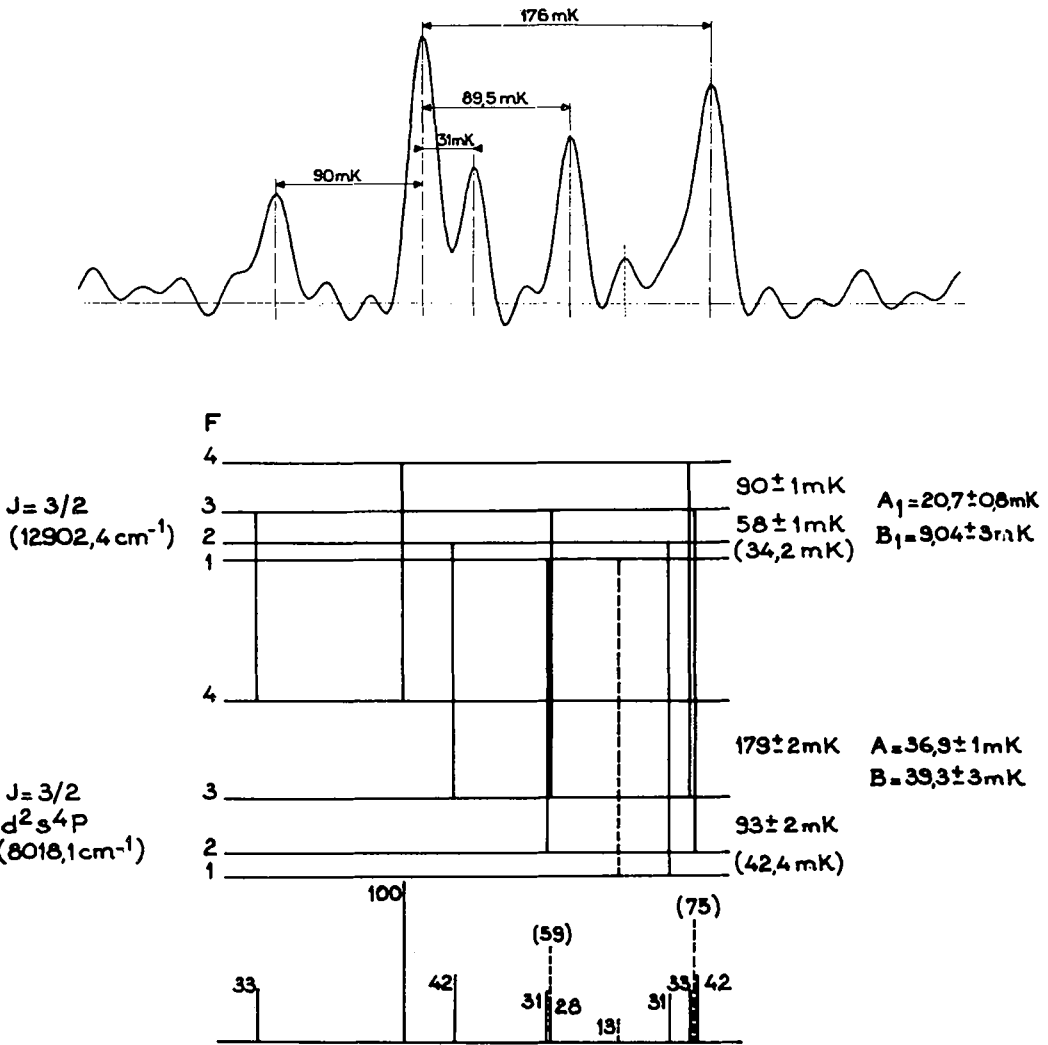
176 mK
89,5 mK
31mK
90 mK

F
4
3
2
1
J = 3/2
(12902,4 cm$^{-1}$)
90 ± 1 mK
58 ± 1 mK
(34,2 mK)
A$_1$ = 20,7 ± 0,8 mK
B$_1$ = 9,04 ± 3 mK

4
3
2
1
179 ± 2 mK
93 ± 2 mK
(42,4 mK)
A = 36,9 ± 1 mK
B = 39,3 ± 3 mK
J = 3/2
d$^2$s4p
(8018,1 cm$^{-1}$)

100
(59)
(75)
33
42
31
28
13
31
33
42